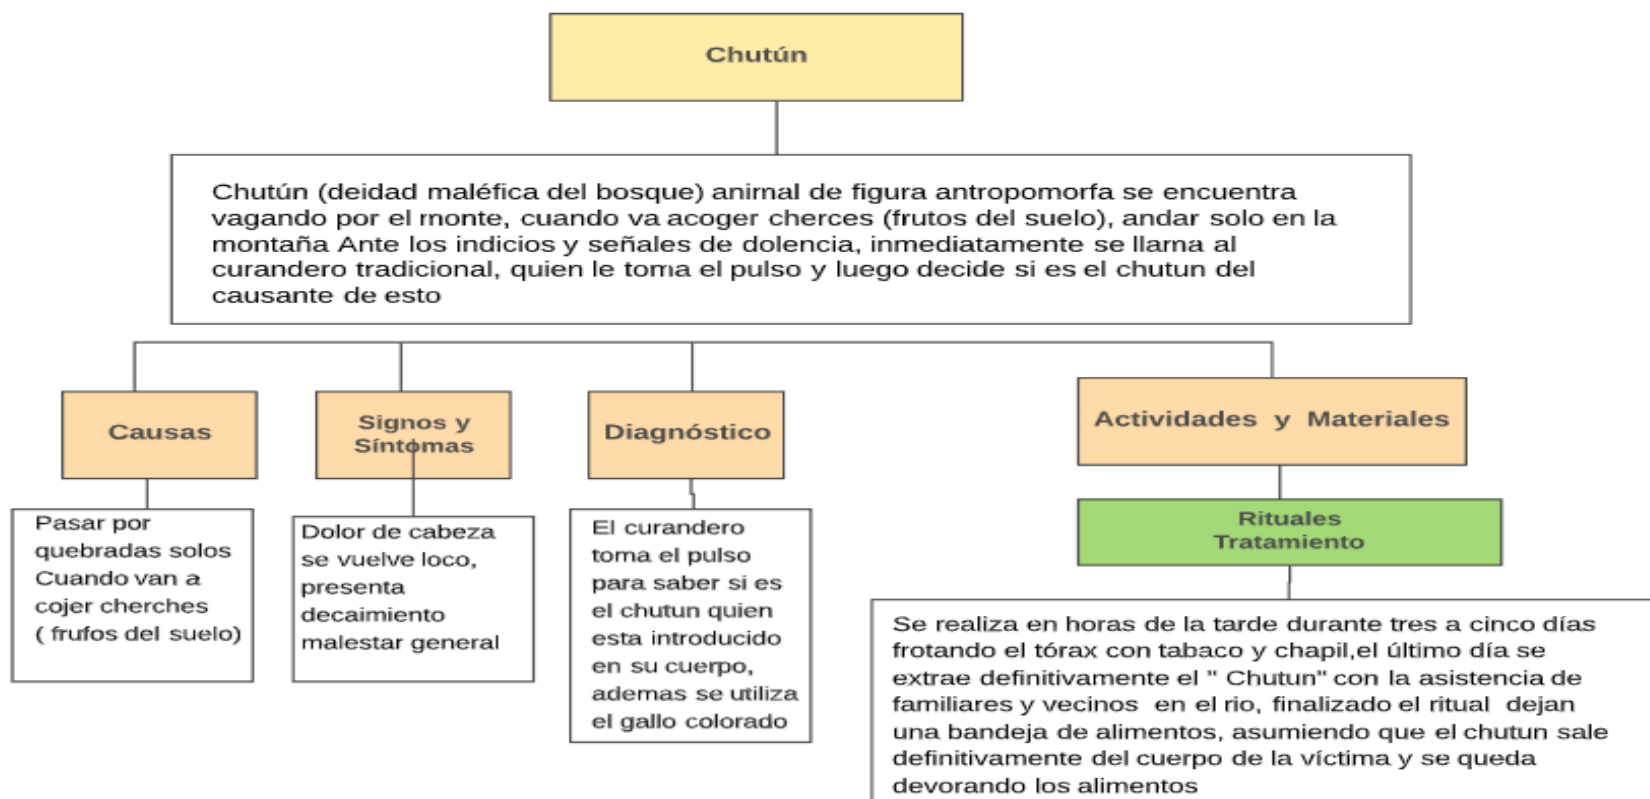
Chutún

Chutún (deidad maléfica del bosque) animal de figura antropomorfa se encuentra vagando por el monte, cuando va acoger cherces (frutos del suelo), andar solo en la montaña Ante los indicios y señales de dolencia, inmediatamente se llama al curandero tradicional, quien le toma el pulso y luego decide si es el chutun del causante de esto

Causas

Pasar por quebradas solos Cuando van a cojer cherches ( frufos del suelo)

Signos y Síntomas

Dolor de cabeza se vuelve loco, presenta decaimiento malestar general

Diagnóstico

El curandero toma el pulso para saber si es el chutun quien esta introducido en su cuerpo, ademas se utiliza el gallo colorado

Actividades y Materiales

Rituales Tratamiento

Se realiza en horas de la tarde durante tres a cinco días frotando el tórax con tabaco y chapil,el último día se extrae definitivamente el " Chutun" con la asistencia de familiares y vecinos en el rio, finalizado el ritual dejan una bandeja de alimentos, asumiendo que el chutun sale definitivamente del cuerpo de la víctima y se queda devorando los alimentos